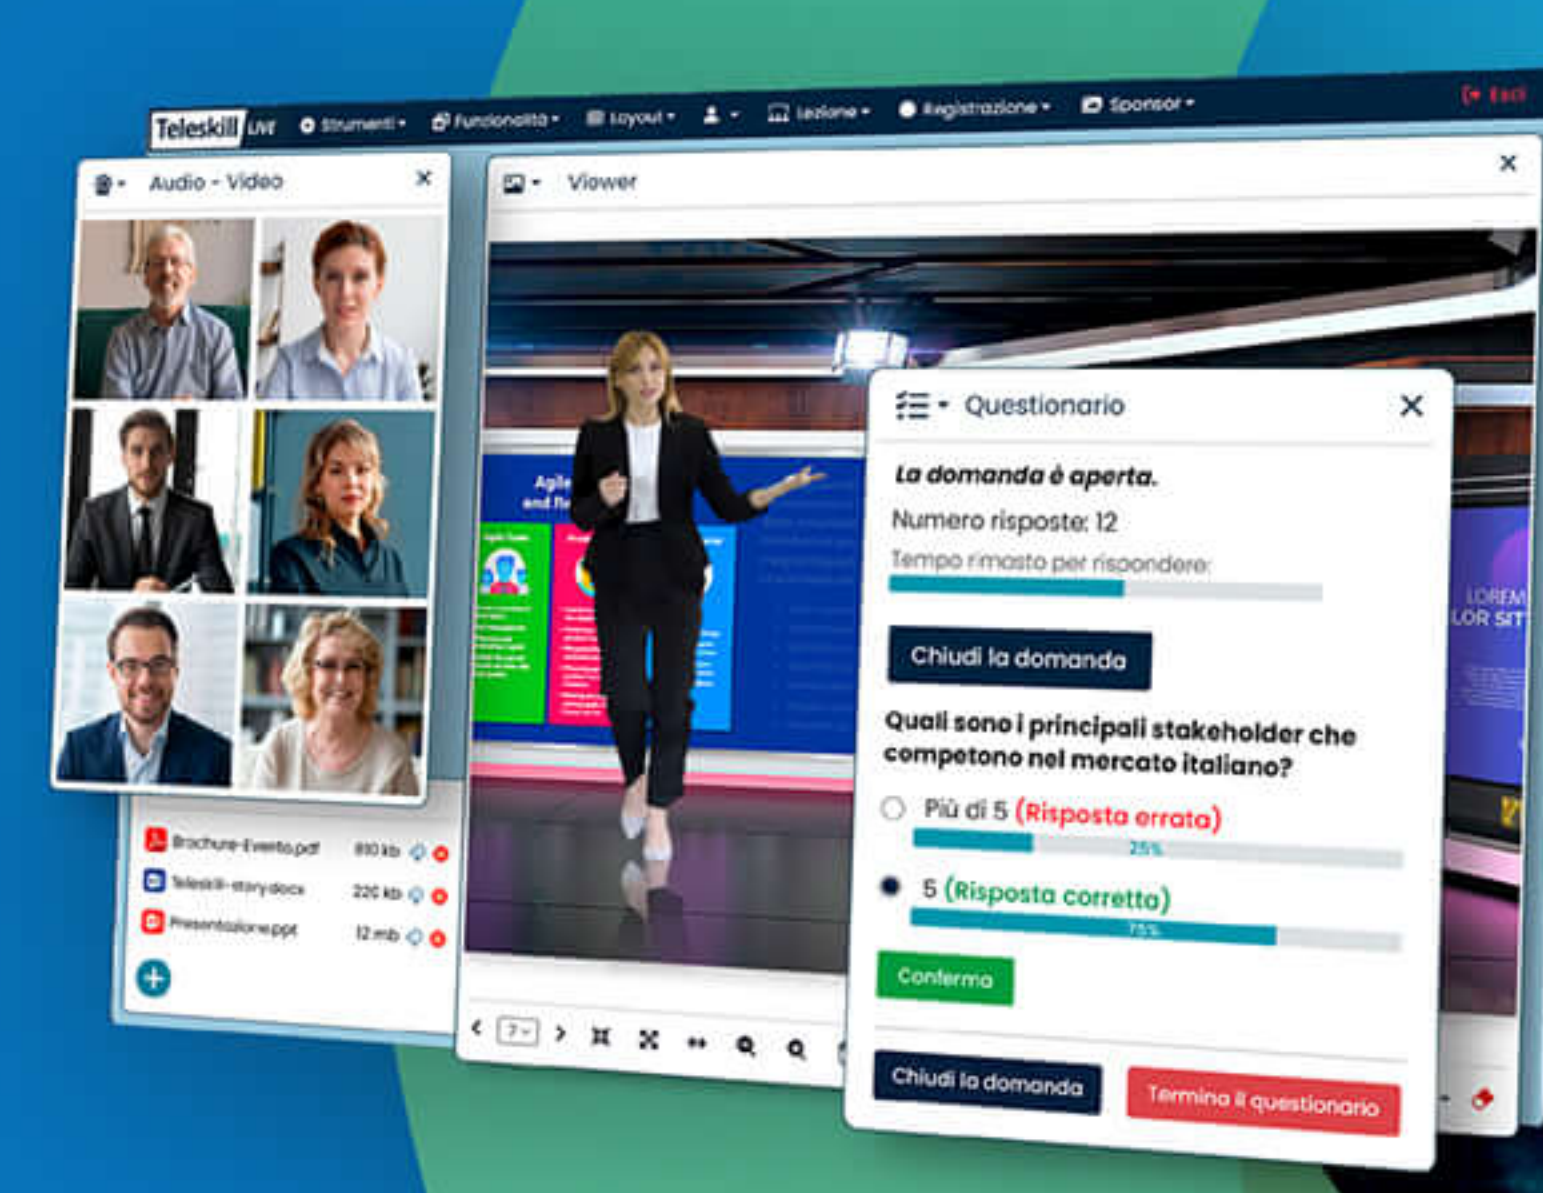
Teleskill LIVE Strumenti Funzionalità Layout Lezione Registrazione Sponsor Exit

Audio - Video

Viewer

Questionario

La domanda è aperta.

Numero risposte: 12

Tempo rimasto per rispondere:

Chiudi la domanda

Quali sono i principali stakeholder che competono nel mercato italiano?

Più di 5 (Risposta errata)

25%

5 (Risposta corretta)

75%

Conferma

Chiudi la domanda

Termina il questionario

Brochure-Evento.pdf 810 kb

Teleskill-story.docx 220 kb

Presentazione.ppt 12 mb

Agile and fle

LOREM LOR SIT